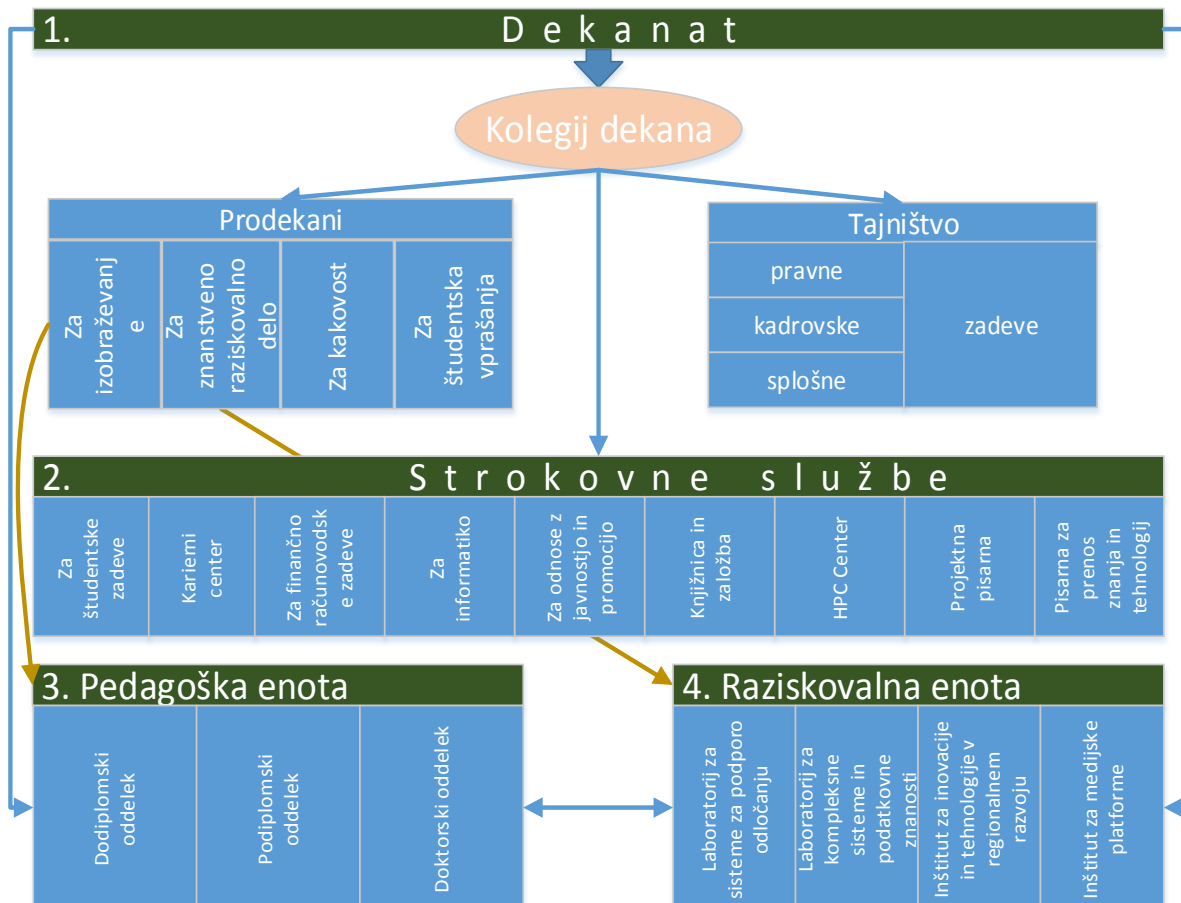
1. D e k a n a t

Kolegij dekana

Prodekani

Za izobraževanje

Za znanstveno raziskovalno delo

Za kakovost

Za študentska vprašanja

Tajništvo

pravne

kadrovske

splošne

zadeve

2. S t r o k o v n e s l u ž b e

Za študentske zadeve

Kariemi center

Za finančno računovodske zadeve

Za informatiko

Za odnose z javnostjo in promocijo

Knjižnica in založba

HPC Center

Projektna pisarna

Pisarna za prenos znanja in tehnologij

3. Pedagoška enota

Dodiplomski oddelek

Podiplomski oddelek

Doktorski oddelek

4. Raziskovalna enota

Laboratorij za sisteme za podporo odločanju

Laboratorij za kompleksne sisteme in podatkovne znanosti

Inštitut za inovacije in tehnologije v regionalnem razvoju

Inštitut za medijske platforme